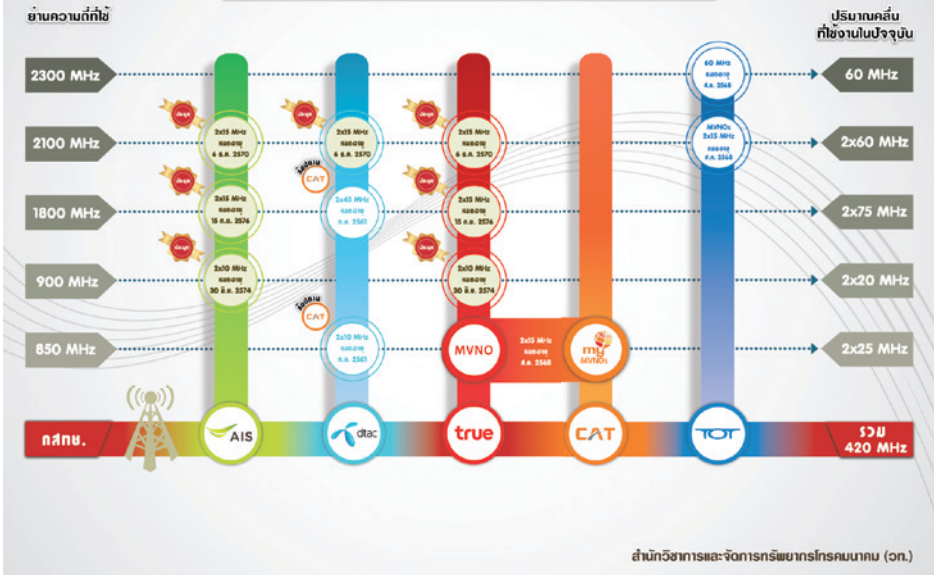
ย่านความถี่ที่ใช้

ปริมาณคลื่นที่ใช้งานในปัจจุบัน

2300 MHz

60 MHz

60 MHz หมดอายุ ส.ค. 2568

2100 MHz

2x60 MHz

2x15 MHz หมดอายุ 6 ธ.ค. 2570

2x15 MHz หมดอายุ 6 ธ.ค. 2570

2x15 MHz หมดอายุ 6 ธ.ค. 2570

MVNOs 2x15 MHz หมดอายุ ส.ค. 2568

CAT

1800 MHz

2x75 MHz

2x15 MHz หมดอายุ 15 ก.ย. 2576

2x45 MHz หมดอายุ ก.ย. 2561

2x15 MHz หมดอายุ 15 ก.ย. 2576

900 MHz

2x20 MHz

2x10 MHz หมดอายุ 30 มิ.ย. 2574

2x10 MHz หมดอายุ 30 มิ.ย. 2574

CAT

850 MHz

2x25 MHz

2x10 MHz หมดอายุ ก.ย. 2561

MVNO

2x15 MHz หมดอายุ ส.ค. 2568

MVNOs

กสทช.

AIS

dtac

true

CAT

TOT

รวม 420 MHz

สำนักวิชาการและจัดการทรัพยากรโทรคมนาคม (วท.)